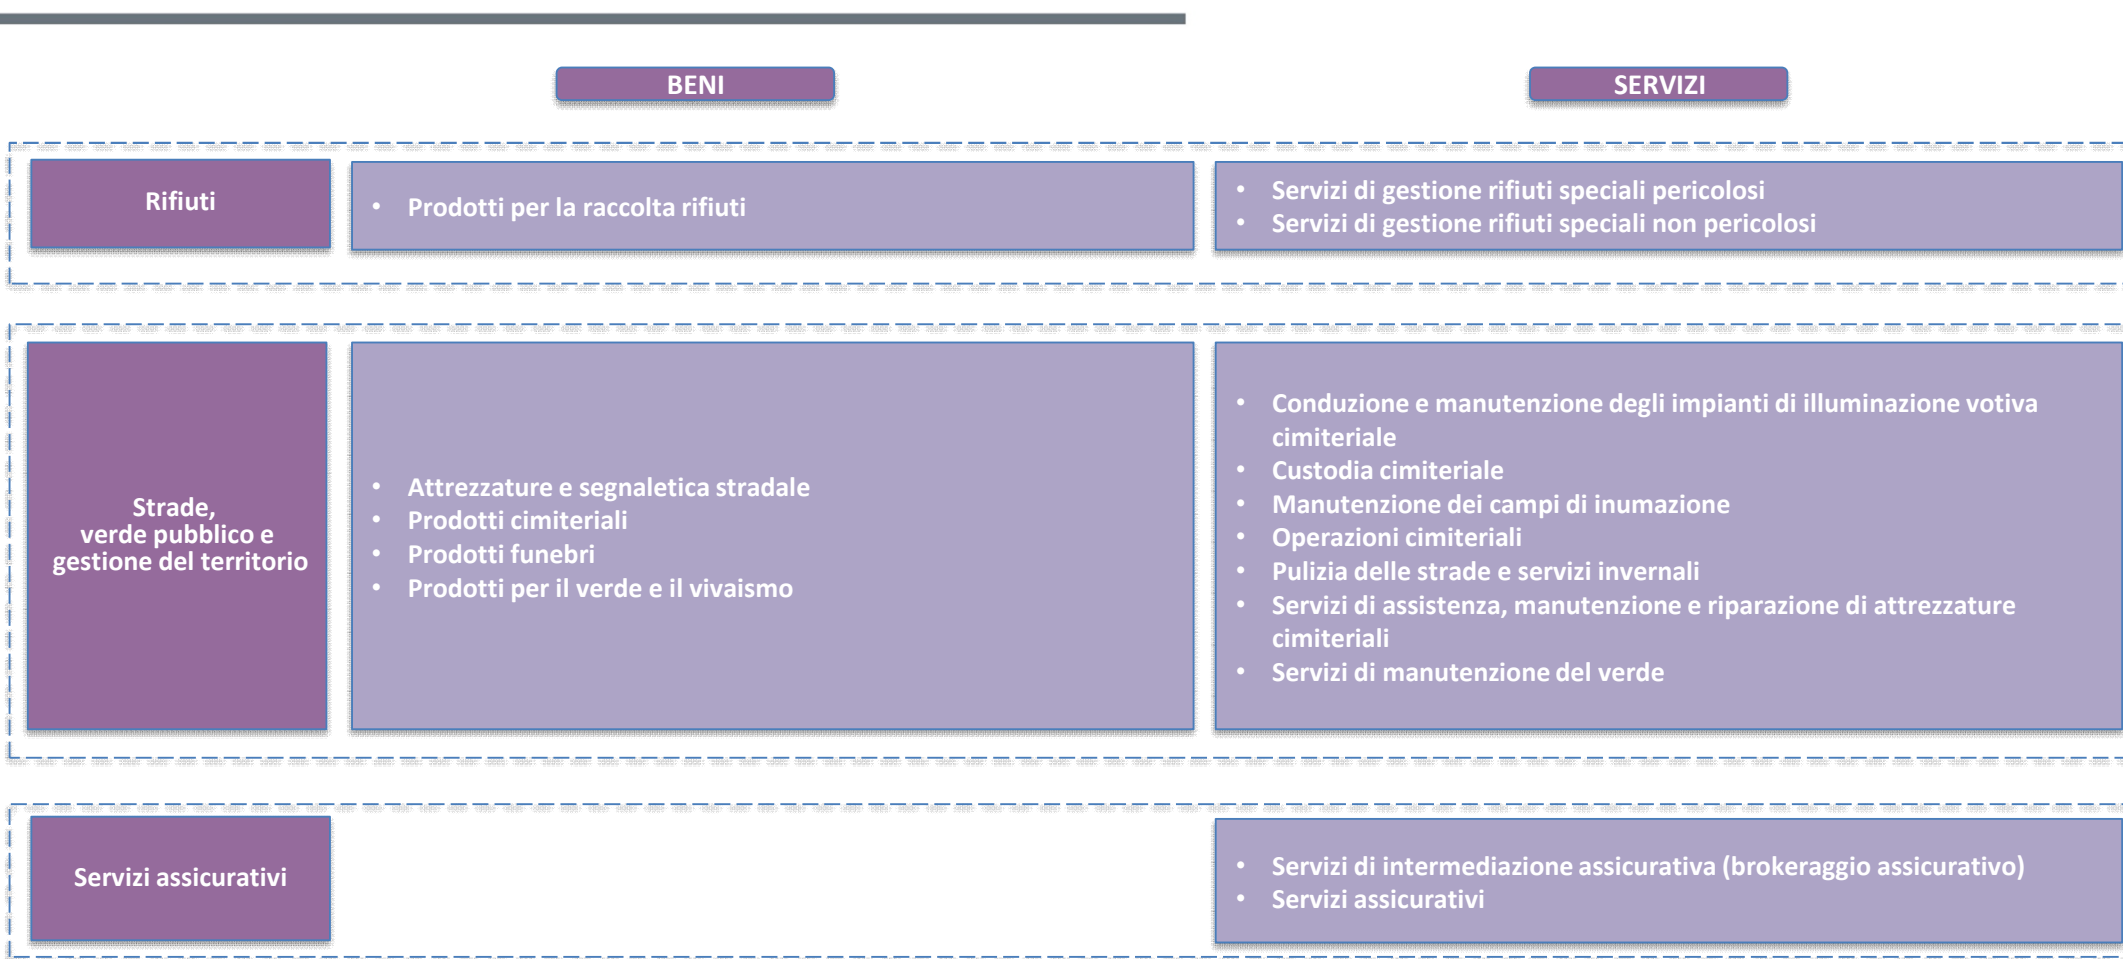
BENI

SERVIZI

Rifiuti

• Prodotti per la raccolta rifiuti

• Servizi di gestione rifiuti speciali pericolosi
• Servizi di gestione rifiuti speciali non pericolosi

Strade, verde pubblico e gestione del territorio

• Attrezzature e segnaletica stradale
• Prodotti cimiteriali
• Prodotti funebri
• Prodotti per il verde e il vivaismo

• Conduzione e manutenzione degli impianti di illuminazione votiva cimiteriale
• Custodia cimiteriale
• Manutenzione dei campi di inumazione
• Operazioni cimiteriali
• Pulizia delle strade e servizi invernali
• Servizi di assistenza, manutenzione e riparazione di attrezzature cimiteriali
• Servizi di manutenzione del verde

Servizi assicurativi

• Servizi di intermediazione assicurativa (brokeraggio assicurativo)
• Servizi assicurativi